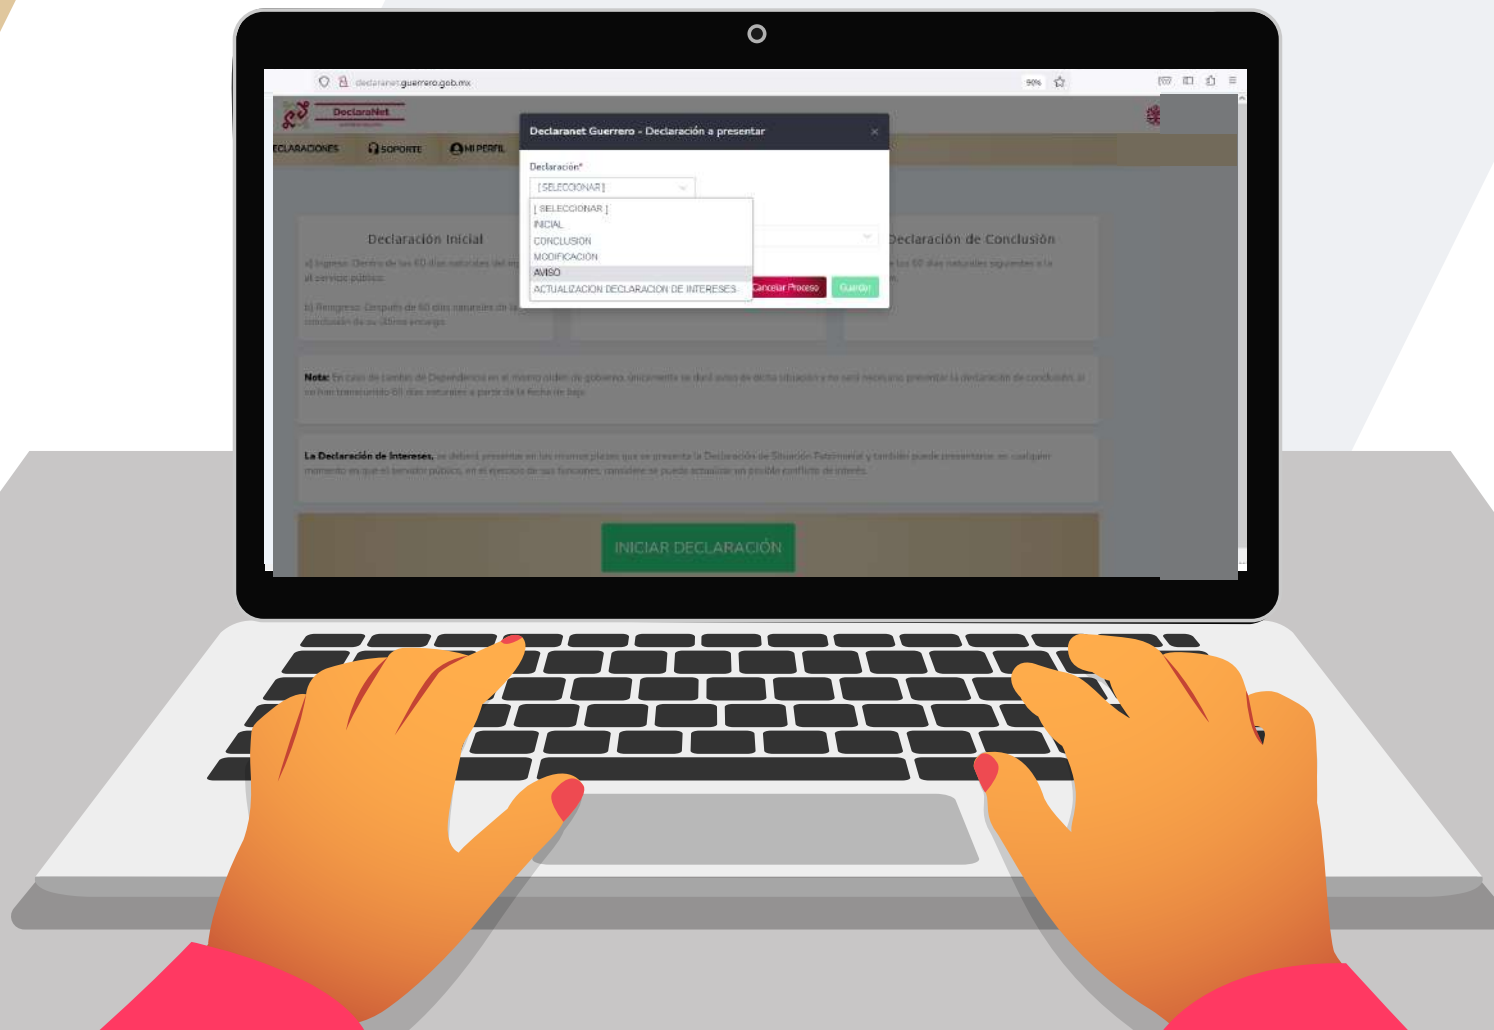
declaranet.guerrero.gob.mx

90%

DeclaraNet

ECLARACIONES SOPORTE MI PERFIL

Declaranet Guerrero - Declaración a presentar

Declaración*

[ SELECCIONAR ]

[ SELECCIONAR ]
INICIAL
CONCLUSION
MODIFICACIÓN
AVISO
ACTUALIZACION DECLARACION DE INTERESES

Cancelar Proceso Guardar

Declaración Inicial

a) Ingreso: Dentro de los 60 días naturales del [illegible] al servicio público.

b) Reingreso: Después de 60 días naturales de la conclusión de su último encargo.

Declaración de Conclusión

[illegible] los 60 días naturales siguientes a la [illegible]

Nota: En caso de cambio de Dependencia en el mismo orden de gobierno, únicamente se dará aviso de dicha situación y no será necesario presentar la declaración de conclusión, si no han transcurrido 60 días naturales a partir de la fecha de baja.

La Declaración de Intereses, se deberá presentar en los mismos plazos que se presenta la Declaración de Situación Patrimonial y también puede presentarse en cualquier momento en que el Servidor público, en el ejercicio de sus funciones, considere se pueda actualizar un posible conflicto de interés.

INICIAR DECLARACIÓN